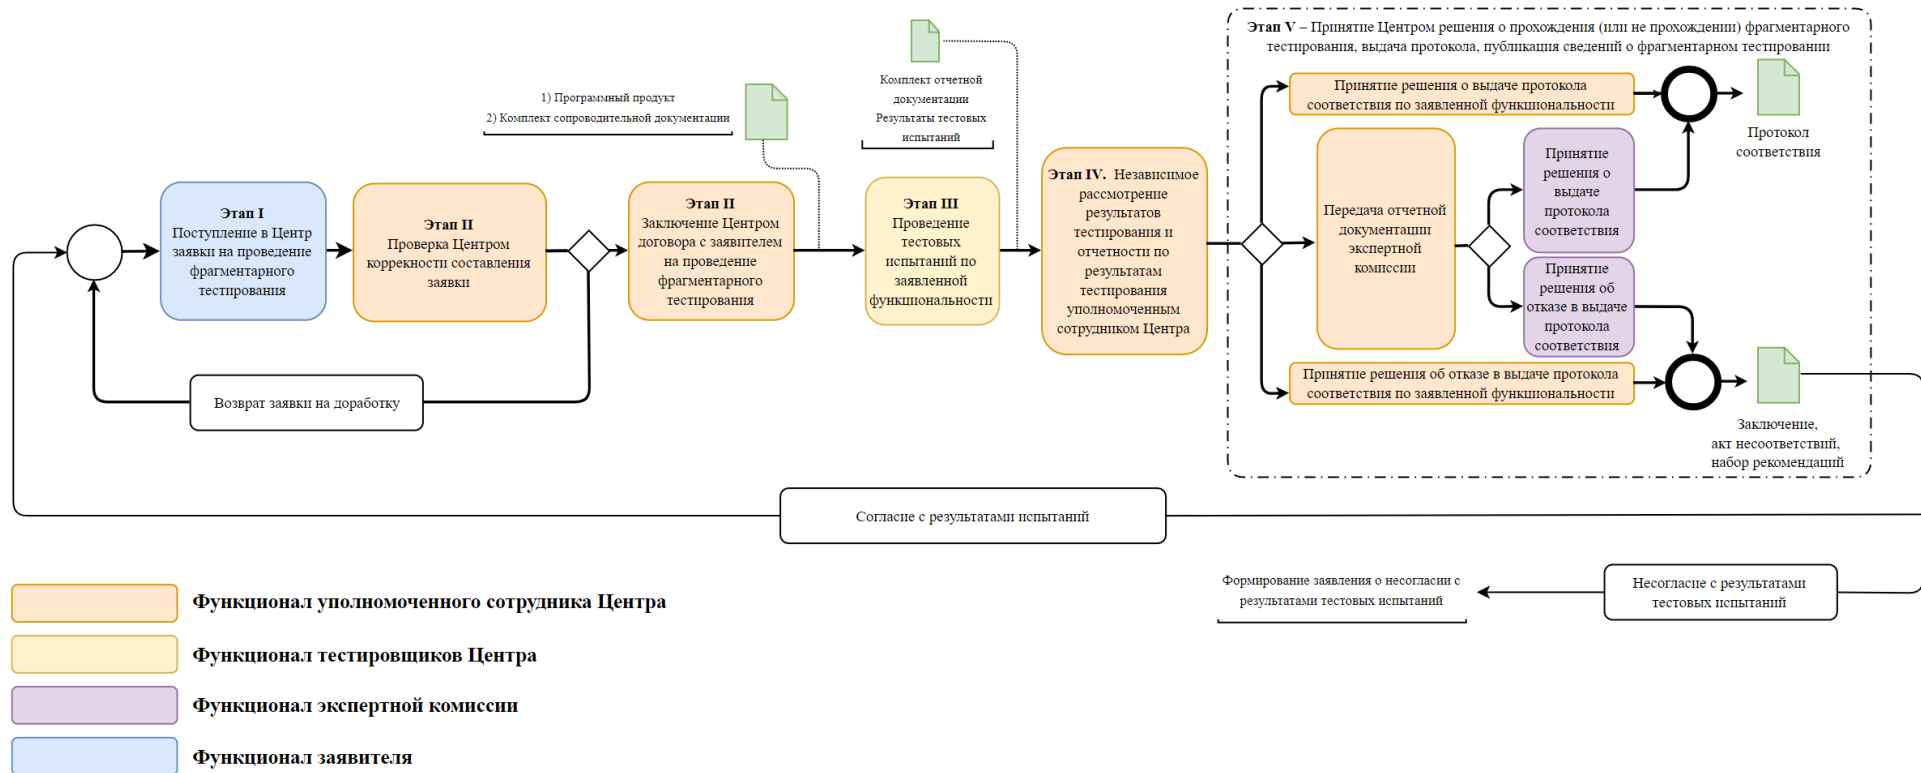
Этап V – Принятие Центром решения о прохождения (или не прохождении) фрагментарного тестирования, выдача протокола, публикация сведений о фрагментарном тестировании

1) Программный продукт
2) Комплект сопроводительной документации

Комплект отчетной документации
Результаты тестовых испытаний

Принятие решения о выдаче протокола соответствия по заявленной функциональности

Протокол соответствия

Этап I
Поступление в Центр заявки на проведение фрагментарного тестирования

Этап II
Проверка Центром корректности составления заявки

Этап II
Заключение Центром договора с заявителем на проведение фрагментарного тестирования

Этап III
Проведение тестовых испытаний по заявленной функциональности

Этап IV. Независимое рассмотрение результатов тестирования и отчетности по результатам тестирования уполномоченным сотрудником Центра

Передача отчетной документации экспертной комиссии

Принятие решения о выдаче протокола соответствия

Принятие решения об отказе в выдаче протокола соответствия

Принятие решения об отказе в выдаче протокола соответствия по заявленной функциональности

Возврат заявки на доработку

Заключение,
акт несоответствий,
набор рекомендаций

Согласие с результатами испытаний

Формирование заявления о несогласии с результатами тестовых испытаний

Несогласие с результатами тестовых испытаний

Функционал уполномоченного сотрудника Центра

Функционал тестировщиков Центра

Функционал экспертной комиссии

Функционал заявителя